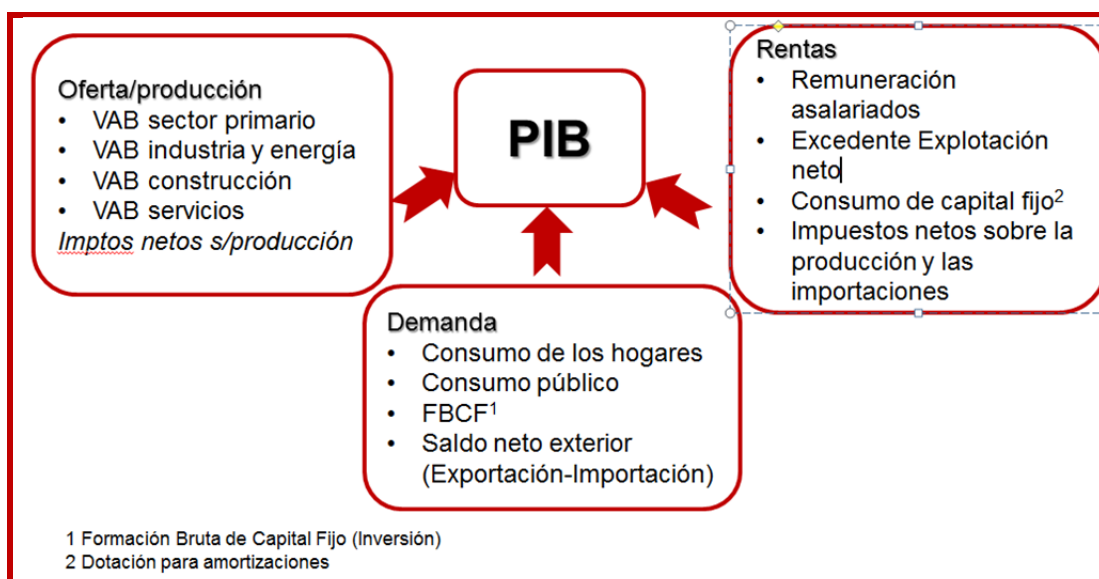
Oferta/producción
- VAB sector primario
- VAB industria y energía
- VAB construcción
- VAB servicios
Imptos netos s/producción

PIB

Rentas
- Remuneración asalariados
- Excedente Explotación neto
- Consumo de capital fijo$^2$
- Impuestos netos sobre la producción y las importaciones

Demanda
- Consumo de los hogares
- Consumo público
- FBCF$^1$
- Saldo neto exterior (Exportación-Importación)

1 Formación Bruta de Capital Fijo (Inversión)
2 Dotación para amortizaciones